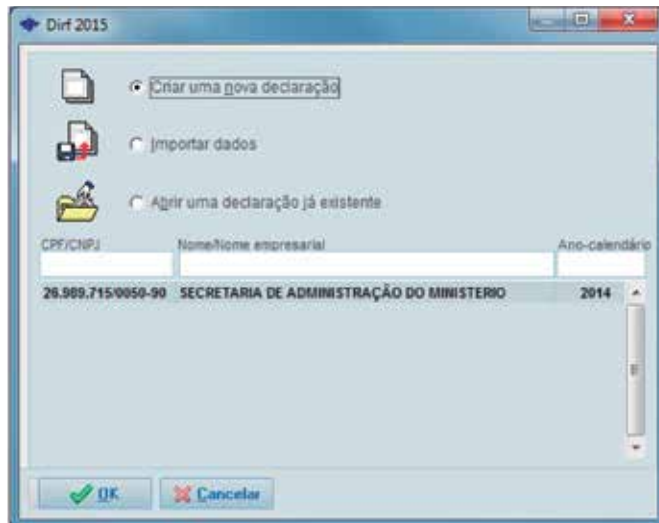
Dirf 2015

Criar uma nova declaração

Importar dados

Abrir uma declaração já existente

| CPF/CNPJ | Nome/Nome empresarial | Ano-calendário |
|---|---|---|
| 26.989.715/0050-90 | SECRETARIA DE ADMINISTRAÇÃO DO MINISTERIO | 2014 |

OK

Cancelar